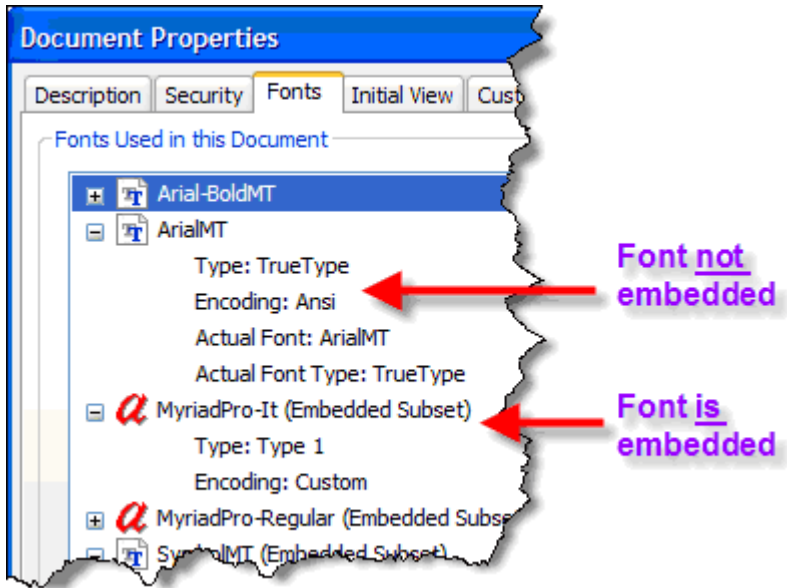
Document Properties

Description | Security | Fonts | Initial View | Cust

Fonts Used in this Document

Arial-BoldMT
ArialMT
Type: TrueType
Encoding: Ansi
Actual Font: ArialMT
Actual Font Type: TrueType
MyriadPro-It (Embedded Subset)
Type: Type 1
Encoding: Custom
MyriadPro-Regular (Embedded Subs
SymbolMT (Embedded Subset)

Font not embedded

Font is embedded